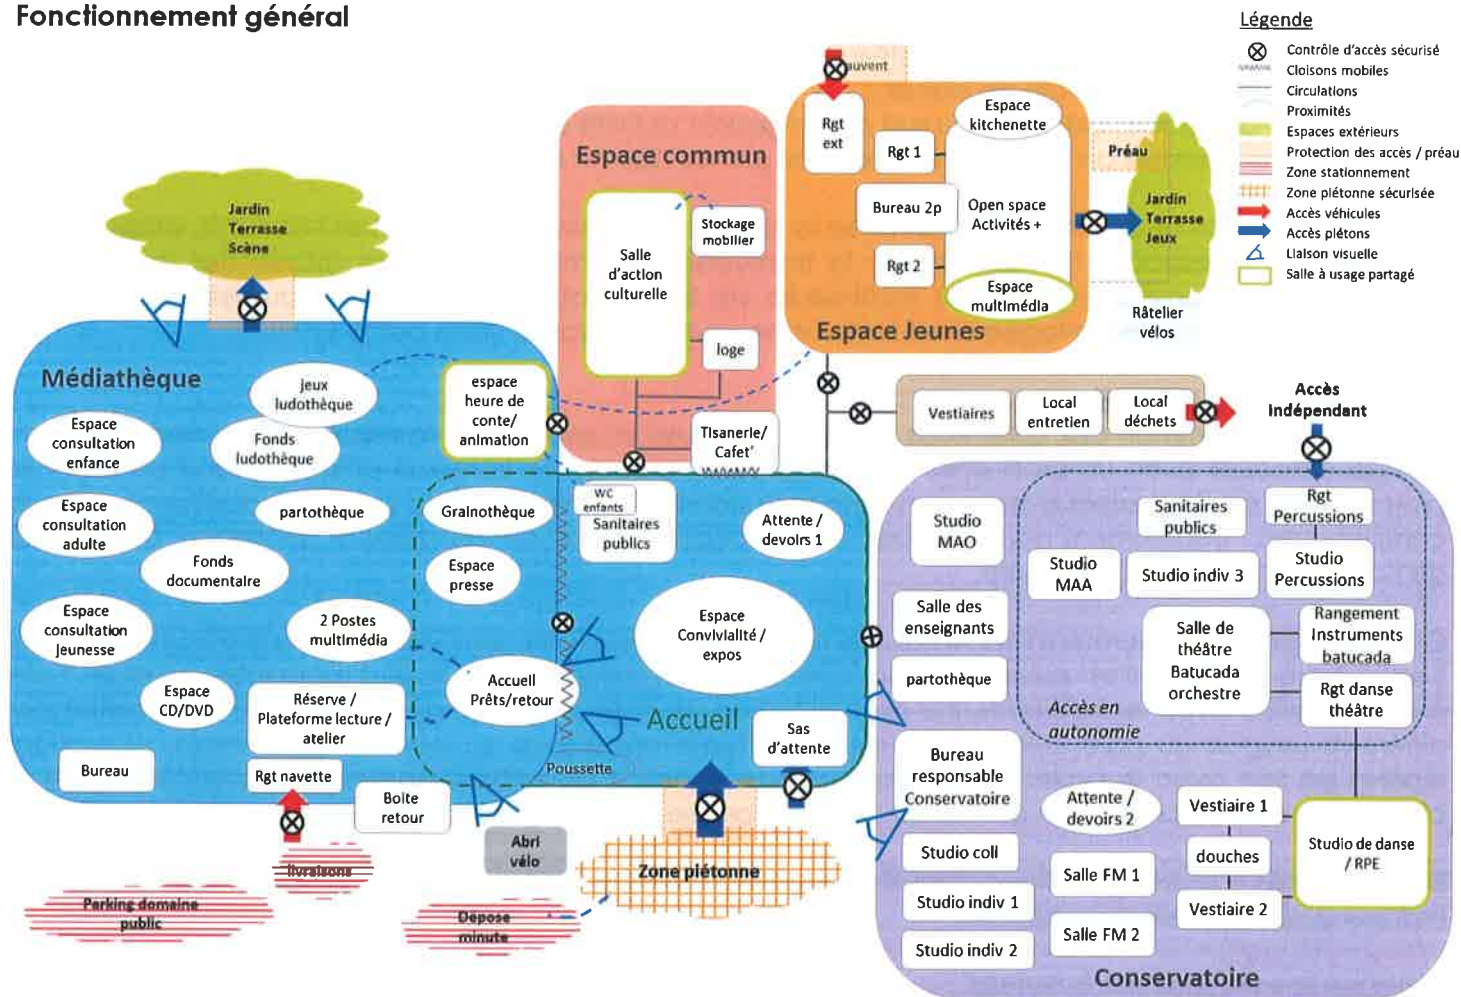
Fonctionnement général

Légende
Contrôle d'accès sécurisé
Cloisons mobiles
Circulations
Proximités
Espaces extérieurs
Protection des accès / préau
Zone stationnement
Zone piétonne sécurisée
Accès véhicules
Accès piétons
Liaison visuelle
Salle à usage partagé

Jardin
Terrasse
Scène

Espace commun
Salle d'action culturelle
Stockage mobilier
loge
Tisanerie/ Cafet°

auvent
Rgt ext
Rgt 1
Espace kitchenette
Bureau 2p
Open space Activités +
Rgt 2
Espace multimédia
Espace Jeunes
Préau
Jardin Terrasse Jeux
Râtelier vélos

Médiathèque
jeux ludothèque
Fonds ludothèque
Espace consultation enfance
Espace consultation adulte
partothèque
Fonds documentaire
Espace consultation jeunesse
2 Postes multimédia
Espace CD/DVD
Réserve / Plateforme lecture / atelier
Bureau
Rgt navette
Boîte retour
espace heure de conte/ animation
Grainothèque
Espace presse
Accueil Prêts/retour
WC enfants
Sanitaires publics
Attente / devoirs 1
Espace Convivialité / expos
Accueil
Sas d'attente
Poussette

Vestiaires
Local entretien
Local déchets
Accès Indépendant

Studio MAO
Salle des enseignants
partothèque
Bureau responsable Conservatoire
Studio coll
Studio indiv 1
Studio indiv 2
Sanitaires publics
Rgt Percussions
Studio MAA
Studio indiv 3
Studio Percussions
Salle de théâtre Batucada orchestre
Rangement instruments batucada
Rgt danse théâtre
Accès en autonomie
Attente / devoirs 2
Salle FM 1
Salle FM 2
Vestiaire 1
douches
Vestiaire 2
Studio de danse / RPE
Conservatoire

livraisons
Parking domaine public
Dépose minute
Abri vélo
Zone piétonne